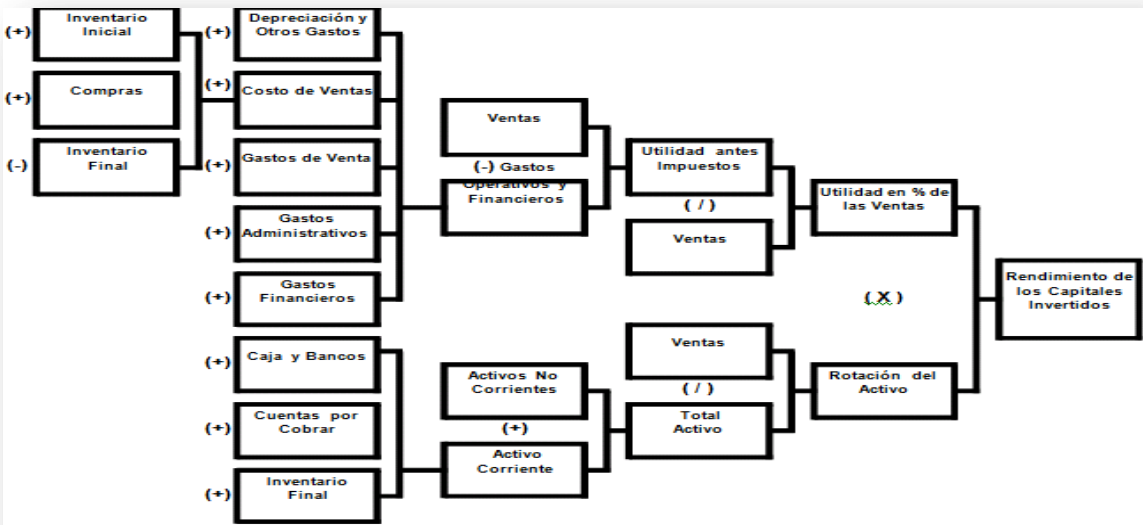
(+) Inventario Inicial

(+) Compras

(-) Inventario Final

(+) Depreciación y Otros Gastos

(+) Costo de Ventas

(+) Gastos de Venta

(+) Gastos Administrativos

(+) Gastos Financieros

Ventas

(-) Gastos Operativos y Financieros

Utilidad antes Impuestos

( / )

Ventas

Utilidad en % de las Ventas

( X )

Rendimiento de los Capitales Invertidos

(+) Caja y Bancos

(+) Cuentas por Cobrar

(+) Inventario Final

Activos No Corrientes

(+)

Activo Corriente

Ventas

( / )

Total Activo

Rotación del Activo